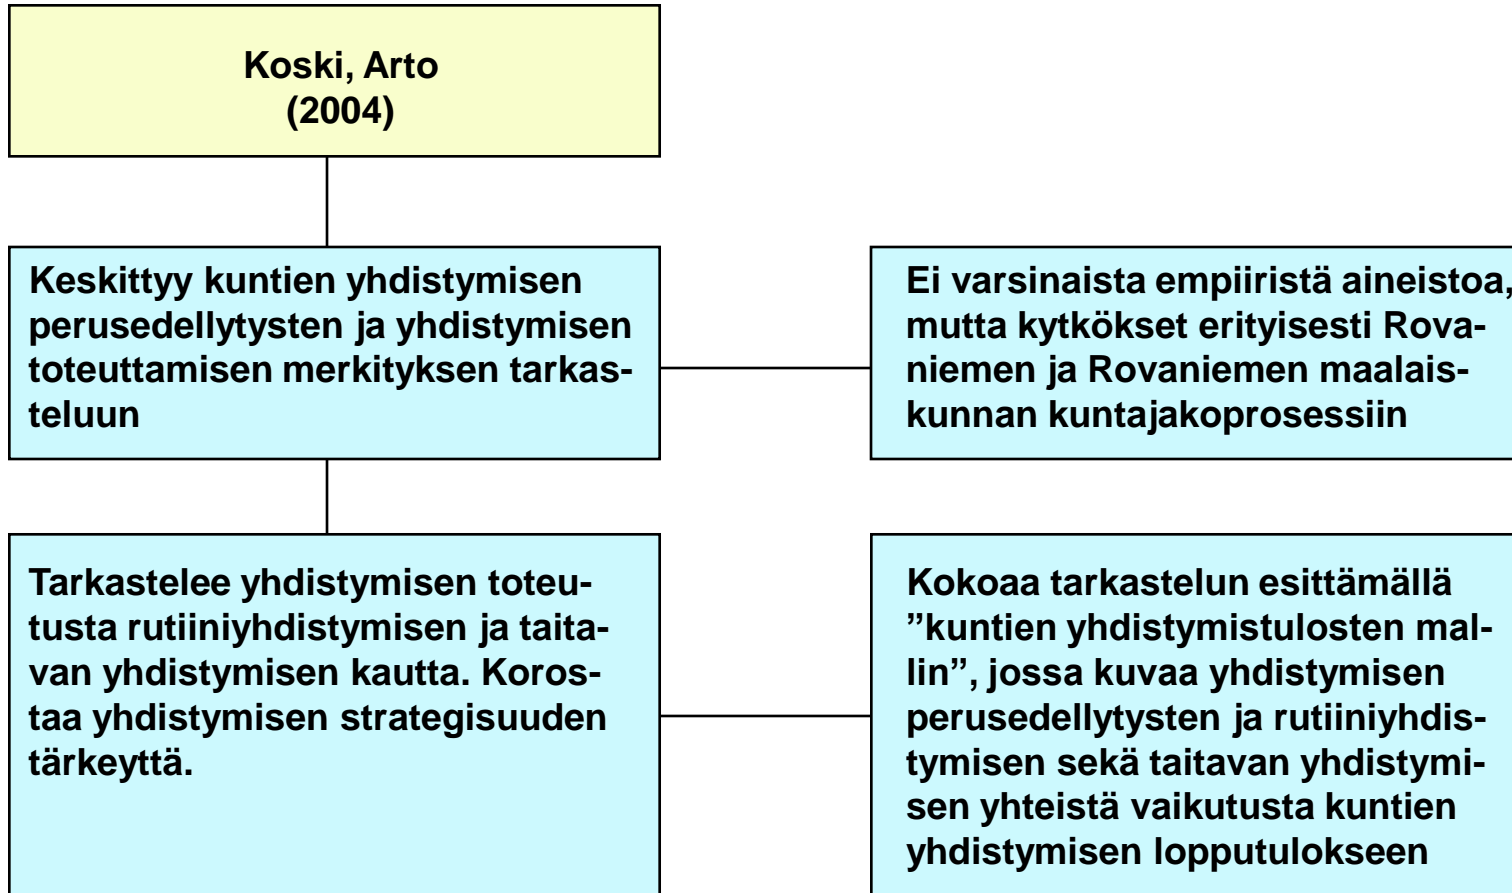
Koski, Arto
(2004)

Keskittyy kuntien yhdistymisen perusedellytysten ja yhdistymisen toteuttamisen merkityksen tarkasteluun

Ei varsinaista empiiristä aineistoa, mutta kytkökset erityisesti Rovaniemen ja Rovaniemen maalaiskunnan kuntajakoprosessiin

Tarkastelee yhdistymisen toteutusta rutiiniyhdistymisen ja taitavan yhdistymisen kautta. Korostaa yhdistymisen strategisuuden tärkeyttä.

Kokoaa tarkastelun esittämällä ”kuntien yhdistymistulosten mallin”, jossa kuvaa yhdistymisen perusedellytysten ja rutiiniyhdistymisen sekä taitavan yhdistymisen yhteistä vaikutusta kuntien yhdistymisen lopputulokseen